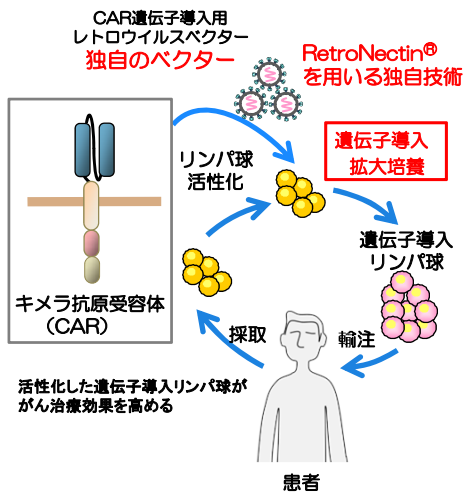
CAR遺伝子導入用
レトロウイルスベクター
独自のベクター

RetroNectin®
を用いる独自技術

遺伝子導入
拡大培養

リンパ球
活性化

遺伝子導入
リンパ球

キメラ抗原受容体
（CAR）

採取

輸注

活性化した遺伝子導入リンパ球が
がん治療効果を高める

患者